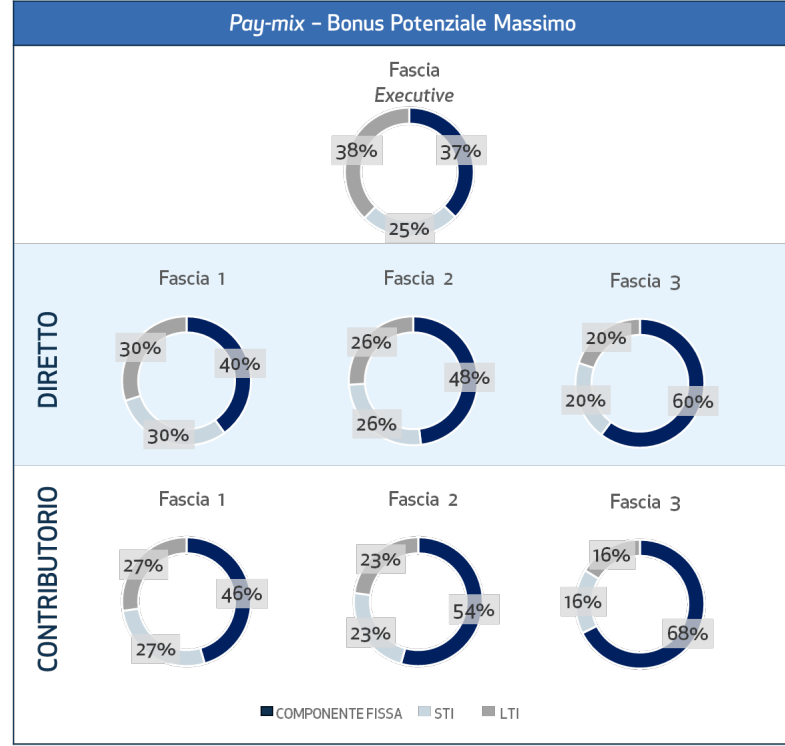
*Pay-mix* – Bonus Potenziale Massimo

Fascia
*Executive*

38%
37%
25%

DIRETTO

Fascia 1
30%
40%
30%

Fascia 2
26%
48%
26%

Fascia 3
20%
20%
60%

CONTRIBUTORIO

Fascia 1
27%
46%
27%

Fascia 2
23%
54%
23%

Fascia 3
16%
16%
68%

COMPONENTE FISSA STI LTI